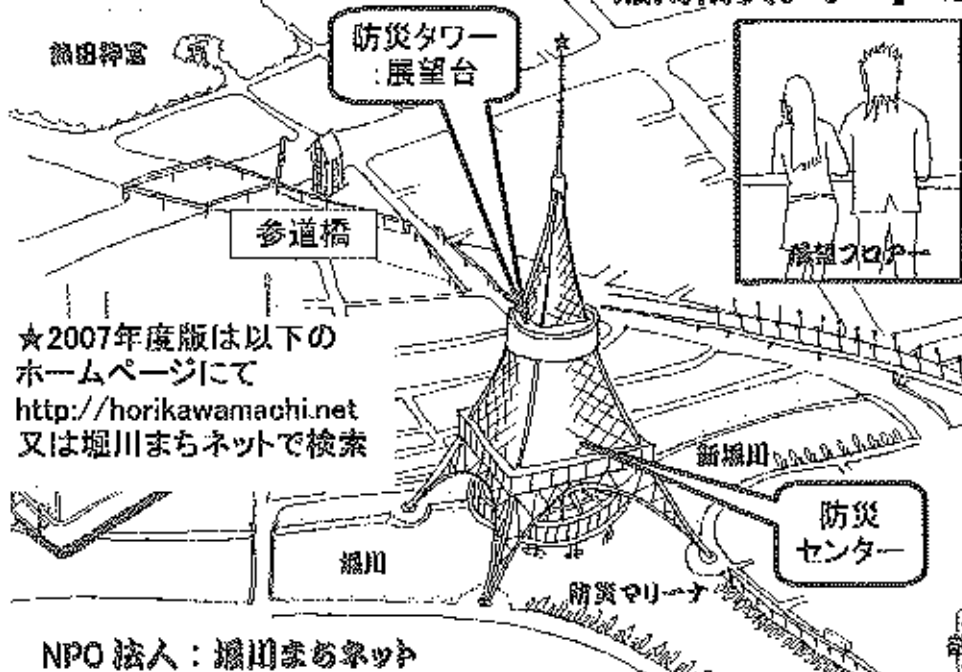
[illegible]

熱田神宮

防災タワー
:展望台

参道橋

展望フロアー

★2007年度版は以下の
ホームページにて
http://horikawamachi.net
又は堀川まちネットで検索

新堀川

防災
センター

堀川

防災マリーナ

NPO法人：堀川まちネット